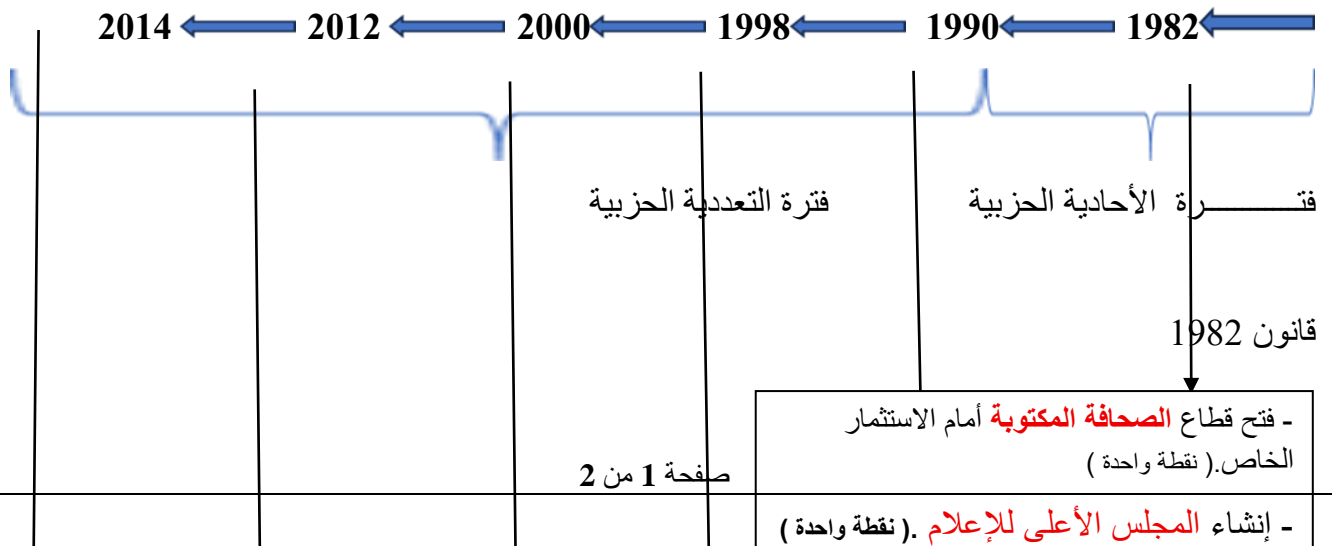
1982 1990 1998 2000 2012 2014

فتـــــــــرة الأحادية الحزبية

فترة التعددية الحزبية

قانون 1982

- فتح قطاع الصحافة المكتوبة أمام الاستثمار الخاص.( نقطة واحدة )

صفحة 1 من 2

- إنشاء المجلس الأعلى للإعلام .( نقطة واحدة )